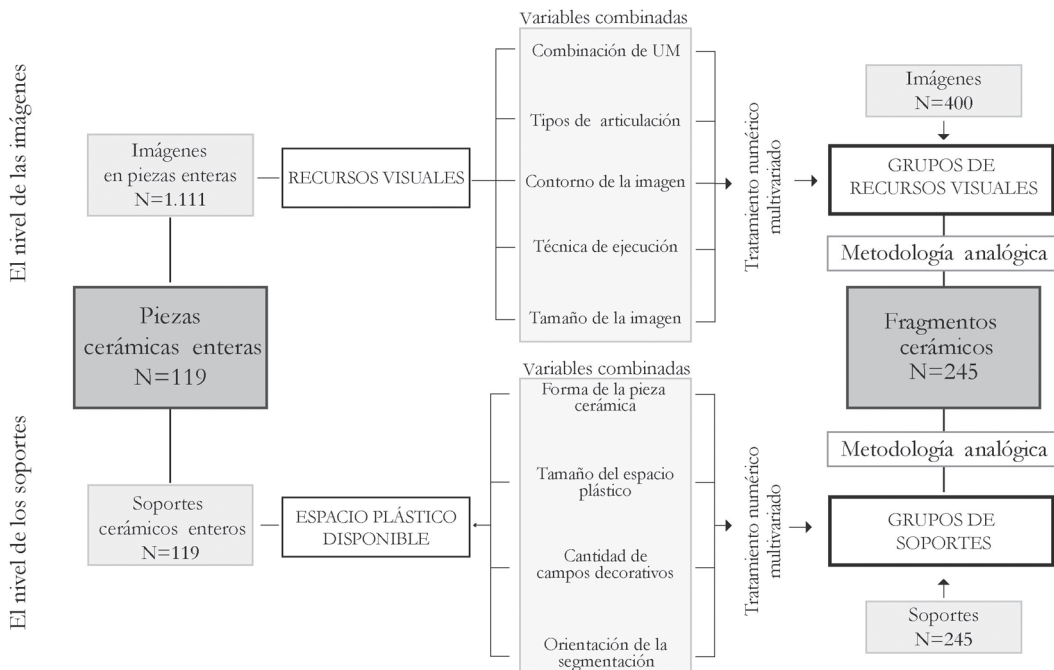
El nivel de las imágenes

Imágenes en piezas enteras N=1.111

RECURSOS VISUALES

Variables combinadas

Combinación de UM

Tipos de articulación

Contorno de la imagen

Técnica de ejecución

Tamaño de la imagen

Tratamiento numérico multivariado

Imágenes N=400

GRUPOS DE RECURSOS VISUALES

Metodología analógica

Piezas cerámicas enteras N=119

Fragmentos cerámicos N=245

Metodología analógica

El nivel de los soportes

Soportes cerámicos enteros N=119

ESPACIO PLÁSTICO DISPONIBLE

Variables combinadas

Forma de la pieza cerámica

Tamaño del espacio plástico

Cantidad de campos decorativos

Orientación de la segmentación

Tratamiento numérico multivariado

GRUPOS DE SOPORTES

Soportes N=245